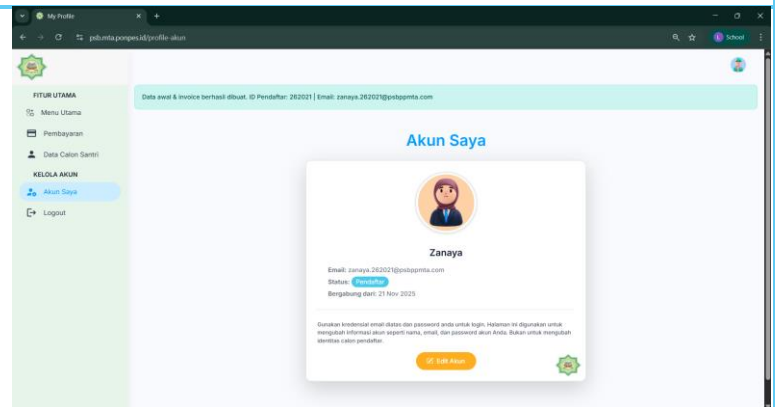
My Profile

psb.mta.ponpes.id/profile-akun

School

FITUR UTAMA

Menu Utama

Pembayaran

Data Calon Santri

KELOLA AKUN

Akun Saya

Logout

Data awal & invoice berhasil dibuat. ID Pendaftar: 262021 | Email: zanaya.262021@psbppmta.com

Akun Saya

Zanaya

Email: zanaya.262021@psbppmta.com
Status: Pendaftar
Bergabung dari: 21 Nov 2025

Gunakan kredensial email diatas dan password anda untuk login. Halaman ini digunakan untuk mengubah informasi akun seperti nama, email, dan password akun Anda. Bukan untuk mengubah identitas calon pendaftar.

Edit Akun